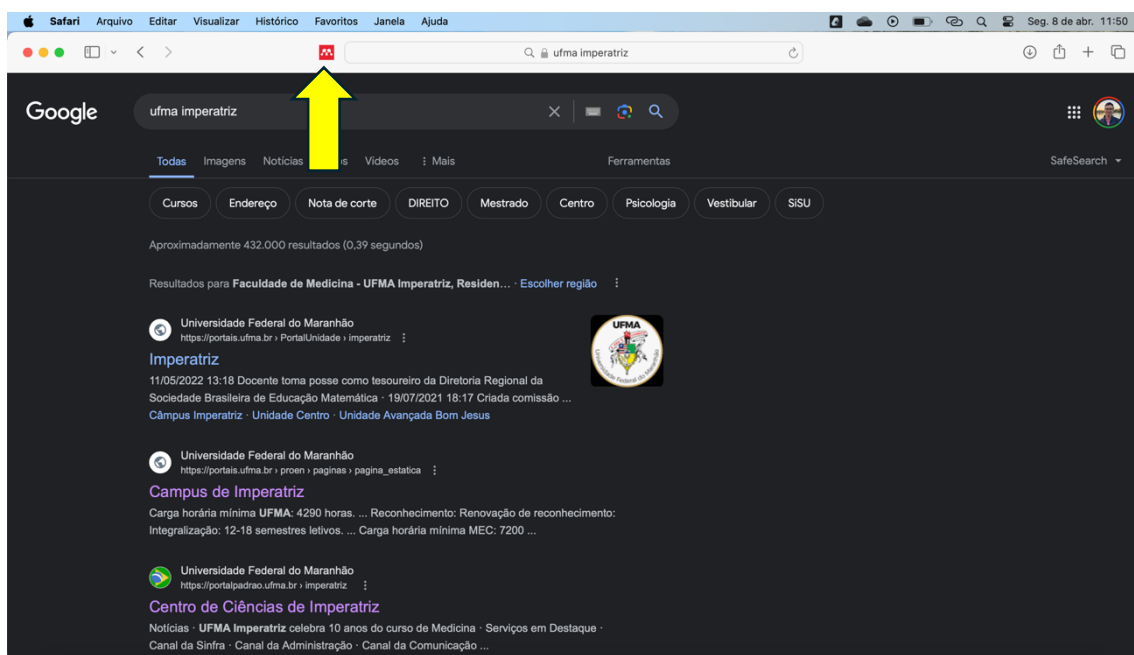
Safari Arquivo Editar Visualizar Histórico Favoritos Janela Ajuda

Seg. 8 de abr. 11:50

ufma imperatriz

Google

ufma imperatriz

Todas Imagens Notícias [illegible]os Vídeos ⋮ Mais

Ferramentas

SafeSearch

Cursos Endereço Nota de corte DIREITO Mestrado Centro Psicologia Vestibular SiSU

Aproximadamente 432.000 resultados (0,39 segundos)

Resultados para **Faculdade de Medicina - UFMA Imperatriz, Residen...** · Escolher região

Universidade Federal do Maranhão
https://portais.ufma.br › PortalUnidade › imperatriz

Imperatriz

11/05/2022 13:18 Docente toma posse como tesoureiro da Diretoria Regional da Sociedade Brasileira de Educação Matemática · 19/07/2021 18:17 Criada comissão ...

Câmpus Imperatriz · Unidade Centro · Unidade Avançada Bom Jesus

UFMA
Universidade Federal do Maranhão

Universidade Federal do Maranhão
https://portais.ufma.br › proen › paginas › pagina_estatica

Campus de Imperatriz

Carga horária mínima **UFMA**: 4290 horas. ... Reconhecimento: Renovação de reconhecimento: Integralização: 12-18 semestres letivos. ... Carga horária mínima MEC: 7200 ...

Universidade Federal do Maranhão
https://portalpadrao.ufma.br › imperatriz

Centro de Ciências de Imperatriz

Notícias · **UFMA Imperatriz** celebra 10 anos do curso de Medicina · Serviços em Destaque · Canal da Sinfra · Canal da Administração · Canal da Comunicação ...